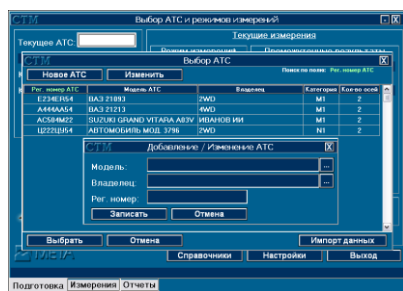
CTM Выбор АТС и режимов измерений

Текущее АТС:

Текущие измерения

Режим измерений

Промежуточные результаты

CTM Выбор АТС

Новое АТС

Изменить

Поиск по полю: Рег. номер АТС

| Рег. номер АТС | Модель АТС | Владелец | Категория | Кол-во осей |
|---|---|---|---|---|
| Е234ЕК54 | ВАЗ 21093 | 2WD | M1 | 2 |
| А444АА54 | ВАЗ 21213 | 4WD | M1 | 2 |
| АС584М22 | SUZUKI GRAND VITARA A83V | ИВАНОВ ИИ | M1 | 2 |
| Ц222ЦЦ54 | АВТОМОБИЛЬ МОД. 3796 | 2WD | N1 | 2 |

Добавление / Изменение АТС

Модель:

Владелец:

Рег. номер:

Записать

Отмена

Выбрать

Отмена

Импорт данных

Справочники

Настройки

Выход

Подготовка

Измерения

Отчеты